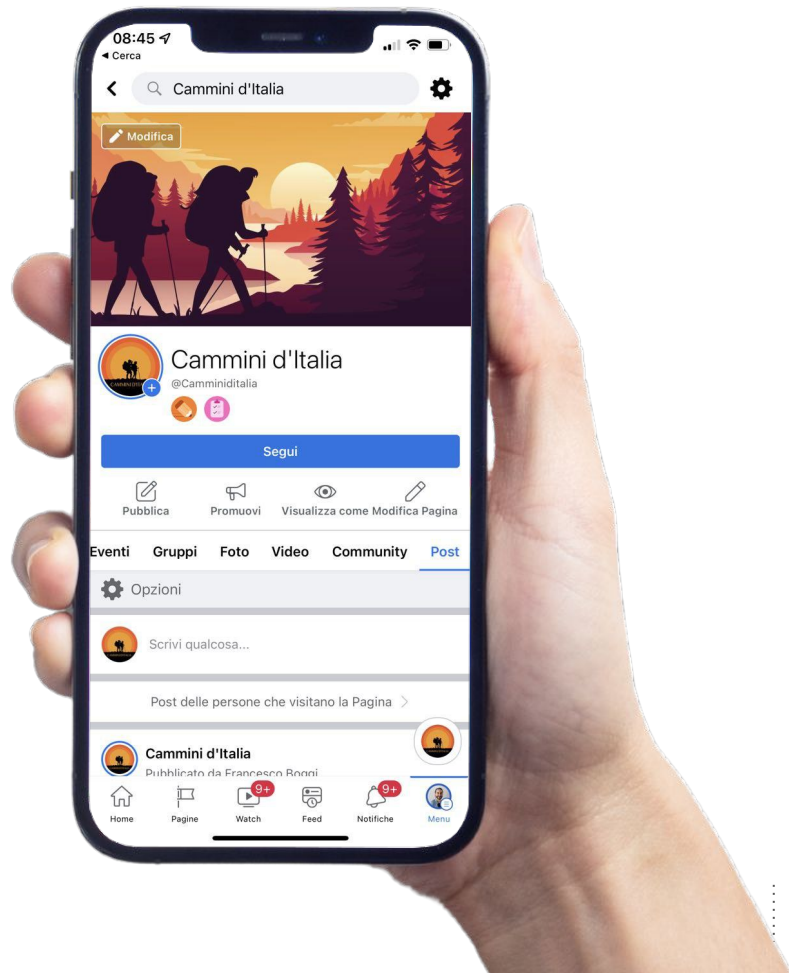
08:45
◀ Cerca

Cammini d'Italia

Modifica

Cammini d'Italia
@Camminiditalia

Segui

Pubblica
Promuovi
Visualizza come
Modifica Pagina

Eventi
Gruppi
Foto
Video
Community
Post

Opzioni

Scrivi qualcosa...

Post delle persone che visitano la Pagina >

Cammini d'Italia
Pubblicato da Francesco Boggi

Home
Pagine
9+
Watch
Feed
9+
Notifiche
Menu